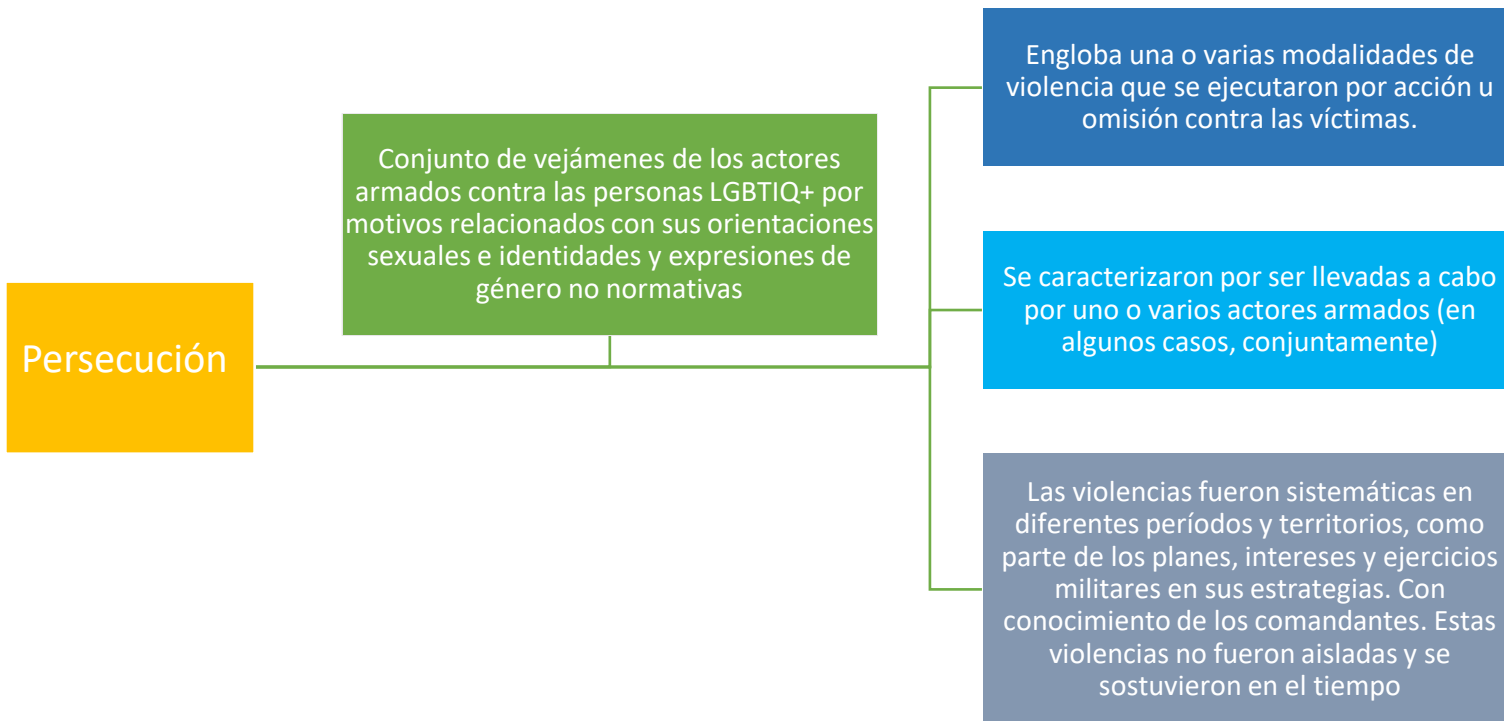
Persecución

Conjunto de vejámenes de los actores armados contra las personas LGBTIQ+ por motivos relacionados con sus orientaciones sexuales e identidades y expresiones de género no normativas

Engloba una o varias modalidades de violencia que se ejecutaron por acción u omisión contra las víctimas.

Se caracterizaron por ser llevadas a cabo por uno o varios actores armados (en algunos casos, conjuntamente)

Las violencias fueron sistemáticas en diferentes períodos y territorios, como parte de los planes, intereses y ejercicios militares en sus estrategias. Con conocimiento de los comandantes. Estas violencias no fueron aisladas y se sostuvieron en el tiempo